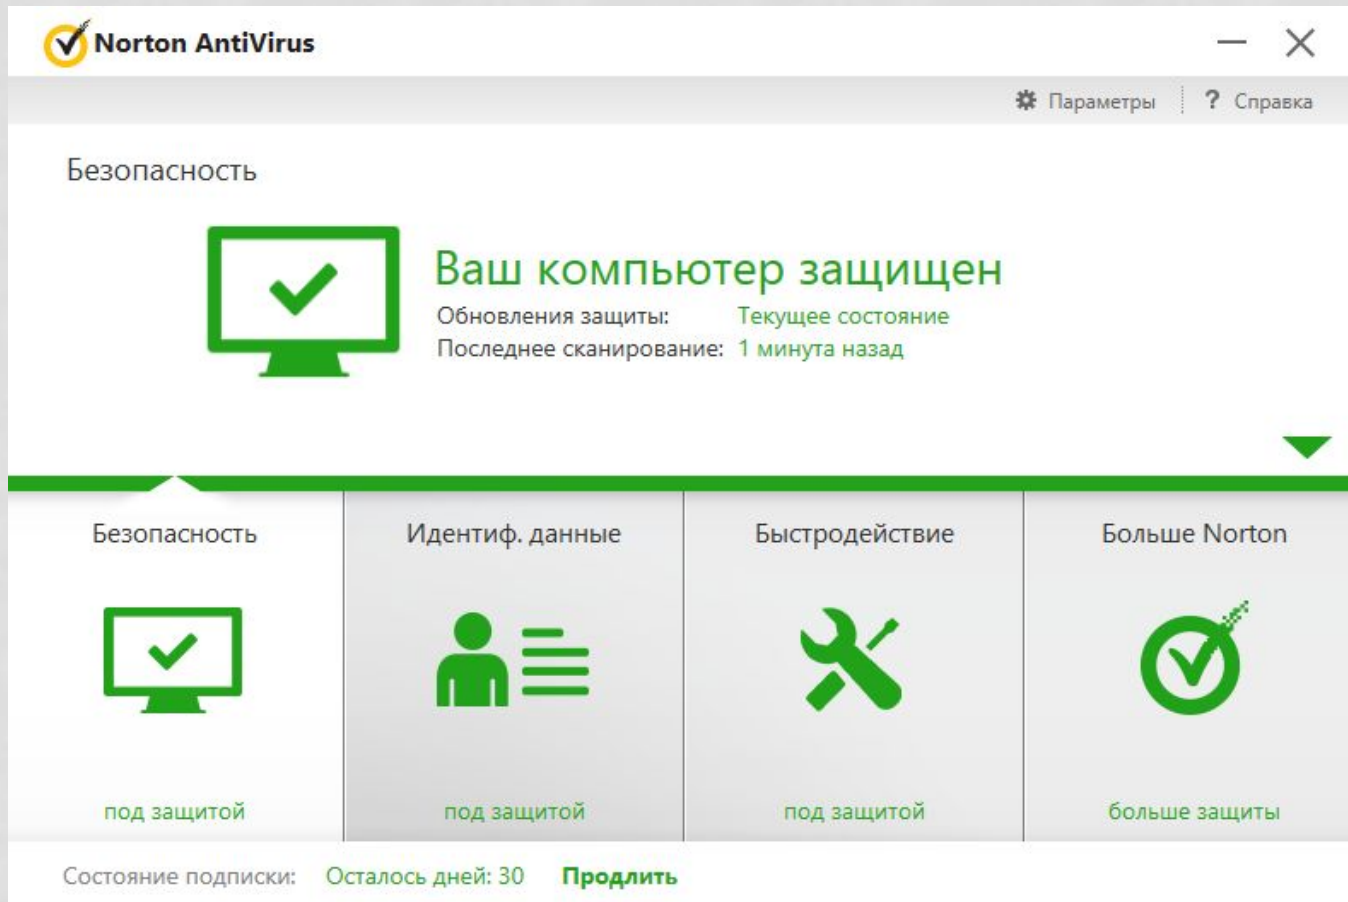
Norton AntiVirus

Параметры | ? Справка

Безопасность

Ваш компьютер защищен

Обновления защиты: Текущее состояние

Последнее сканирование: 1 минута назад

Безопасность

под защитой

Идентиф. данные

под защитой

Быстродействие

под защитой

Больше Norton

больше защиты

Состояние подписки: Осталось дней: 30 Продлить